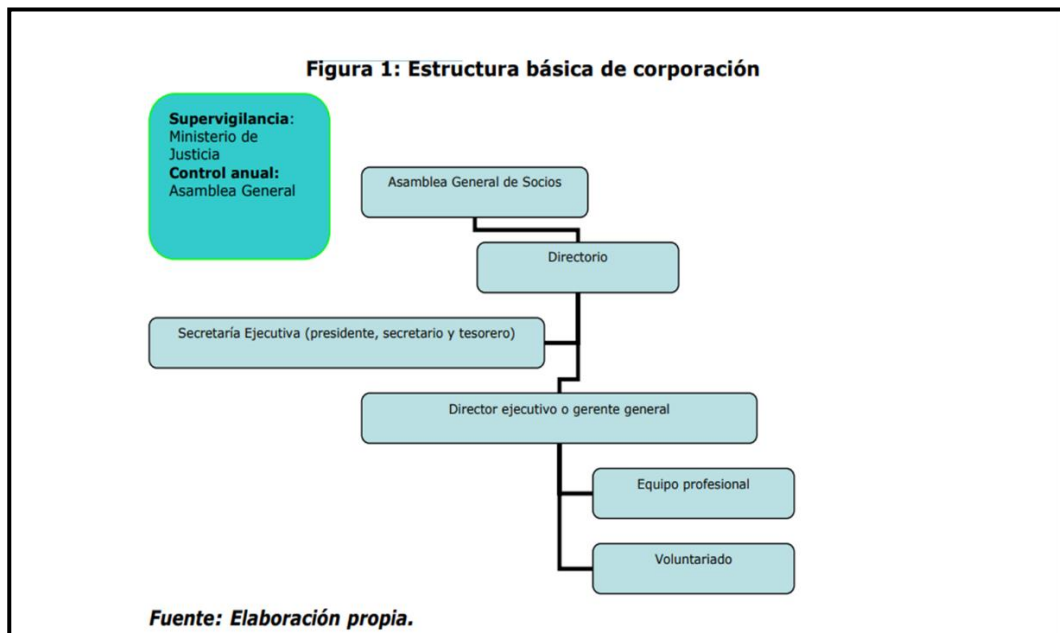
Figura 1: Estructura básica de corporación

Supervigilancia: Ministerio de Justicia
Control anual: Asamblea General

Asamblea General de Socios

Directorio

Secretaría Ejecutiva (presidente, secretario y tesorero)

Director ejecutivo o gerente general

Equipo profesional

Voluntariado

Fuente: Elaboración propia.